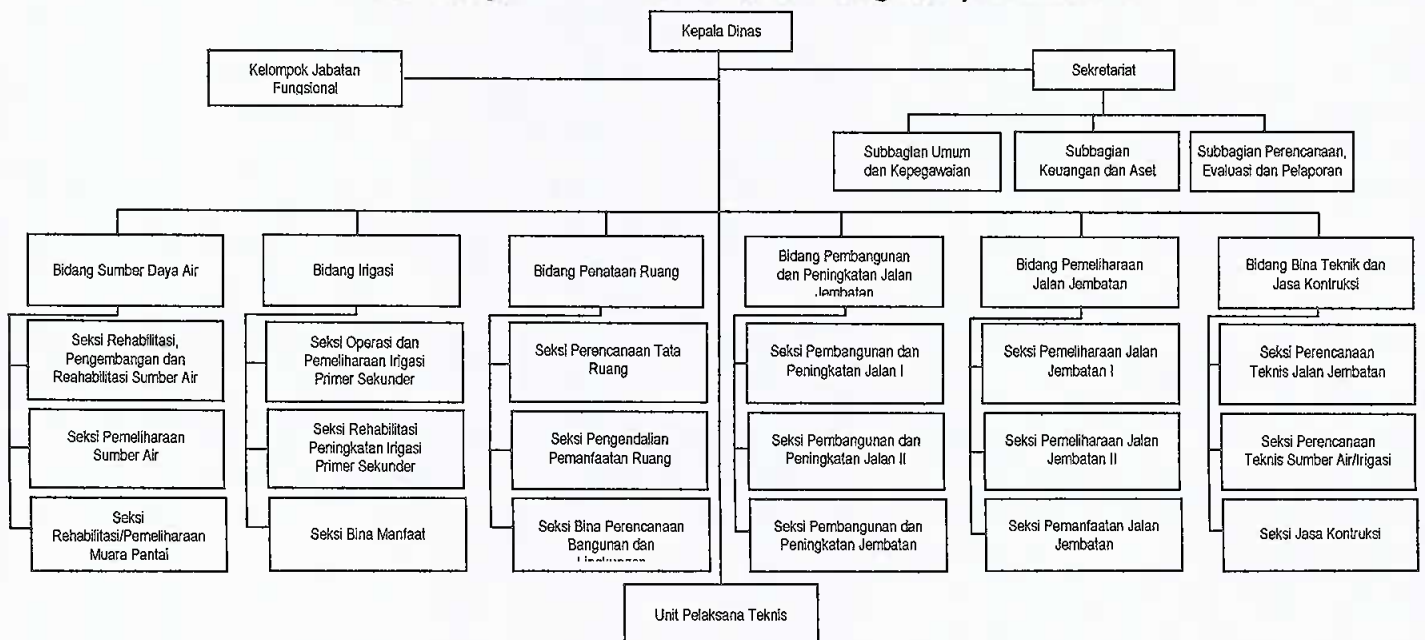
Kepala Dinas

Kelompok Jabatan Fungsional

Sekretariat

Subbagian Umum dan Kepegawaian

Subbagian Keuangan dan Aset

Subbagian Perencanaan, Evaluasi dan Pelaporan

Bidang Sumber Daya Air

Seksi Rehabilitasi, Pengembangan dan Reahabilitasi Sumber Air

Seksi Pemeliharaan Sumber Air

Seksi Rehabilitasi/Pemeliharaan Muara Pantai

Bidang Irigasi

Seksi Operasi dan Pemeliharaan Irigasi Primer Sekunder

Seksi Rehabilitasi Peningkatan Irigasi Primer Sekunder

Seksi Bina Manfaat

Bidang Penataan Ruang

Seksi Perencanaan Tata Ruang

Seksi Pengendalian Pemanfaatan Ruang

Seksi Bina Perencanaan Bangunan dan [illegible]

Bidang Pembangunan dan Peningkatan Jalan Jembatan

Seksi Pembangunan dan Peningkatan Jalan I

Seksi Pembangunan dan Peningkatan Jalan II

Seksi Pembangunan dan Peningkatan Jembatan

Bidang Pemeliharaan Jalan Jembatan

Seksi Pemeliharaan Jalan Jembatan I

Seksi Pemeliharaan Jalan Jembatan II

Seksi Pemanfaatan Jalan Jembatan

Bidang Bina Teknik dan Jasa Kontruksi

Seksi Perencanaan Teknis Jalan Jembatan

Seksi Perencanaan Teknis Sumber Air/Irigasi

Seksi Jasa Kontruksi

Unit Pelaksana Teknis